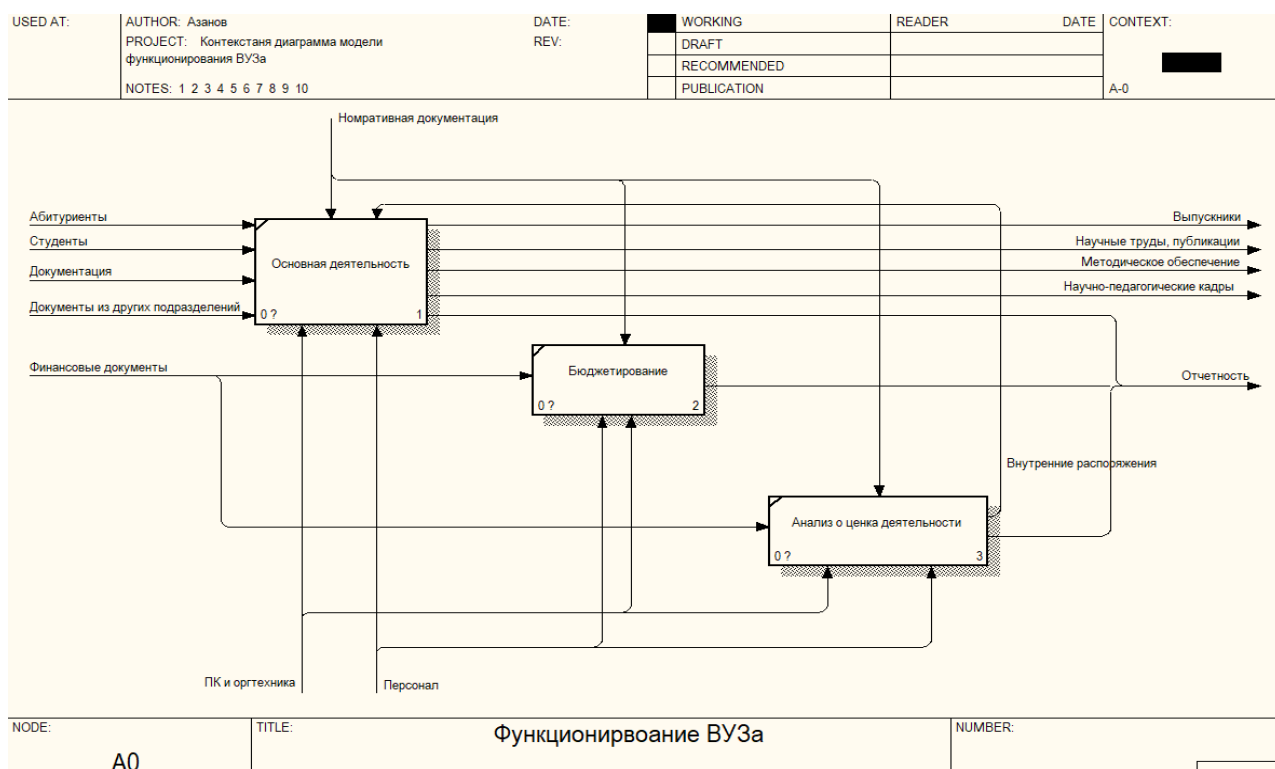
| USED AT: | AUTHOR: Азанов | DATE: | | WORKING | READER | DATE | CONTEXT: |
|---|---|---|---|---|---|---|---|
| | PROJECT: Контекстаня диаграмма модели функционирования ВУЗа | REV: | | DRAFT | | | |
| | | | | RECOMMENDED | | | |
| | NOTES: 1 2 3 4 5 6 7 8 9 10 | | | PUBLICATION | | | A-0 |

Номративная документация

Абитуриенты

Студенты

Документация

Документы из других подразделений

Основная деятельность

0 ?

1

Выпускники

Научные труды, публикации

Методическое обеспечение

Научно-педагогические кадры

Финансовые документы

Бюджетирование

0 ?

2

Отчетность

Внутренние распоряжения

Анализ о ценка деятельности

0 ?

3

ПК и оргтехника

Персонал

| NODE: | TITLE: | NUMBER: |
|---|---|---|
| A0 | Функционирвоание ВУЗа | |